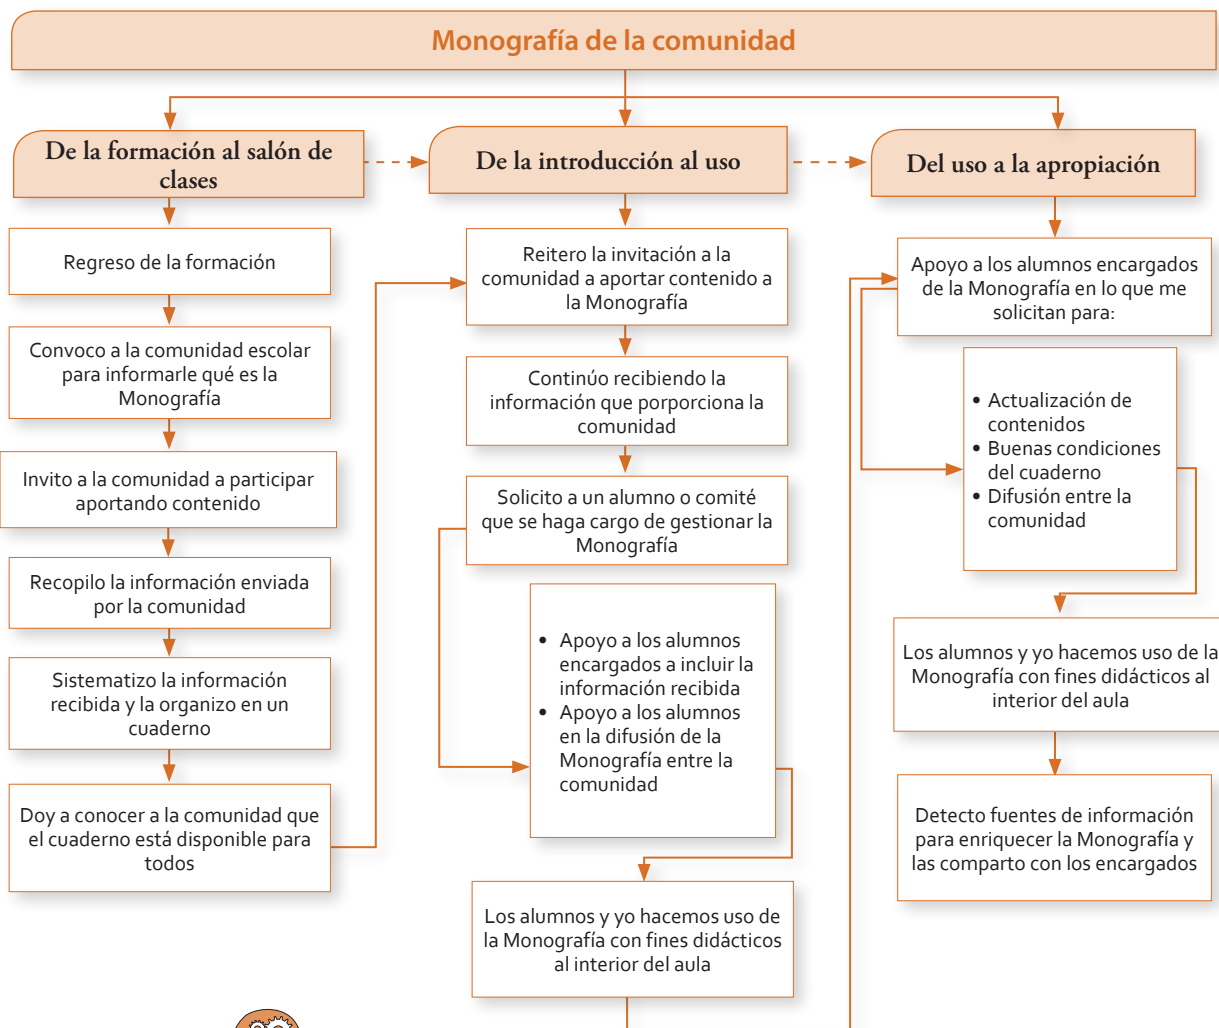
Monografía de la comunidad

De la formación al salón de clases

Regreso de la formación

Convoco a la comunidad escolar para informarle qué es la Monografía

Invito a la comunidad a participar aportando contenido

Recopilo la información enviada por la comunidad

Sistematizo la información recibida y la organizo en un cuaderno

Doy a conocer a la comunidad que el cuaderno está disponible para todos

De la introducción al uso

Reitero la invitación a la comunidad a aportar contenido a la Monografía

Continúo recibiendo la información que porporciona la comunidad

Solicito a un alumno o comité que se haga cargo de gestionar la Monografía

• Apoyo a los alumnos encargados a incluir la información recibida
• Apoyo a los alumnos en la difusión de la Monografía entre la comunidad

Los alumnos y yo hacemos uso de la Monografía con fines didácticos al interior del aula

Del uso a la apropiación

Apoyo a los alumnos encargados de la Monografía en lo que me solicitan para:

• Actualización de contenidos
• Buenas condiciones del cuaderno
• Difusión entre la comunidad

Los alumnos y yo hacemos uso de la Monografía con fines didácticos al interior del aula

Detecto fuentes de información para enriquecer la Monografía y las comparto con los encargados